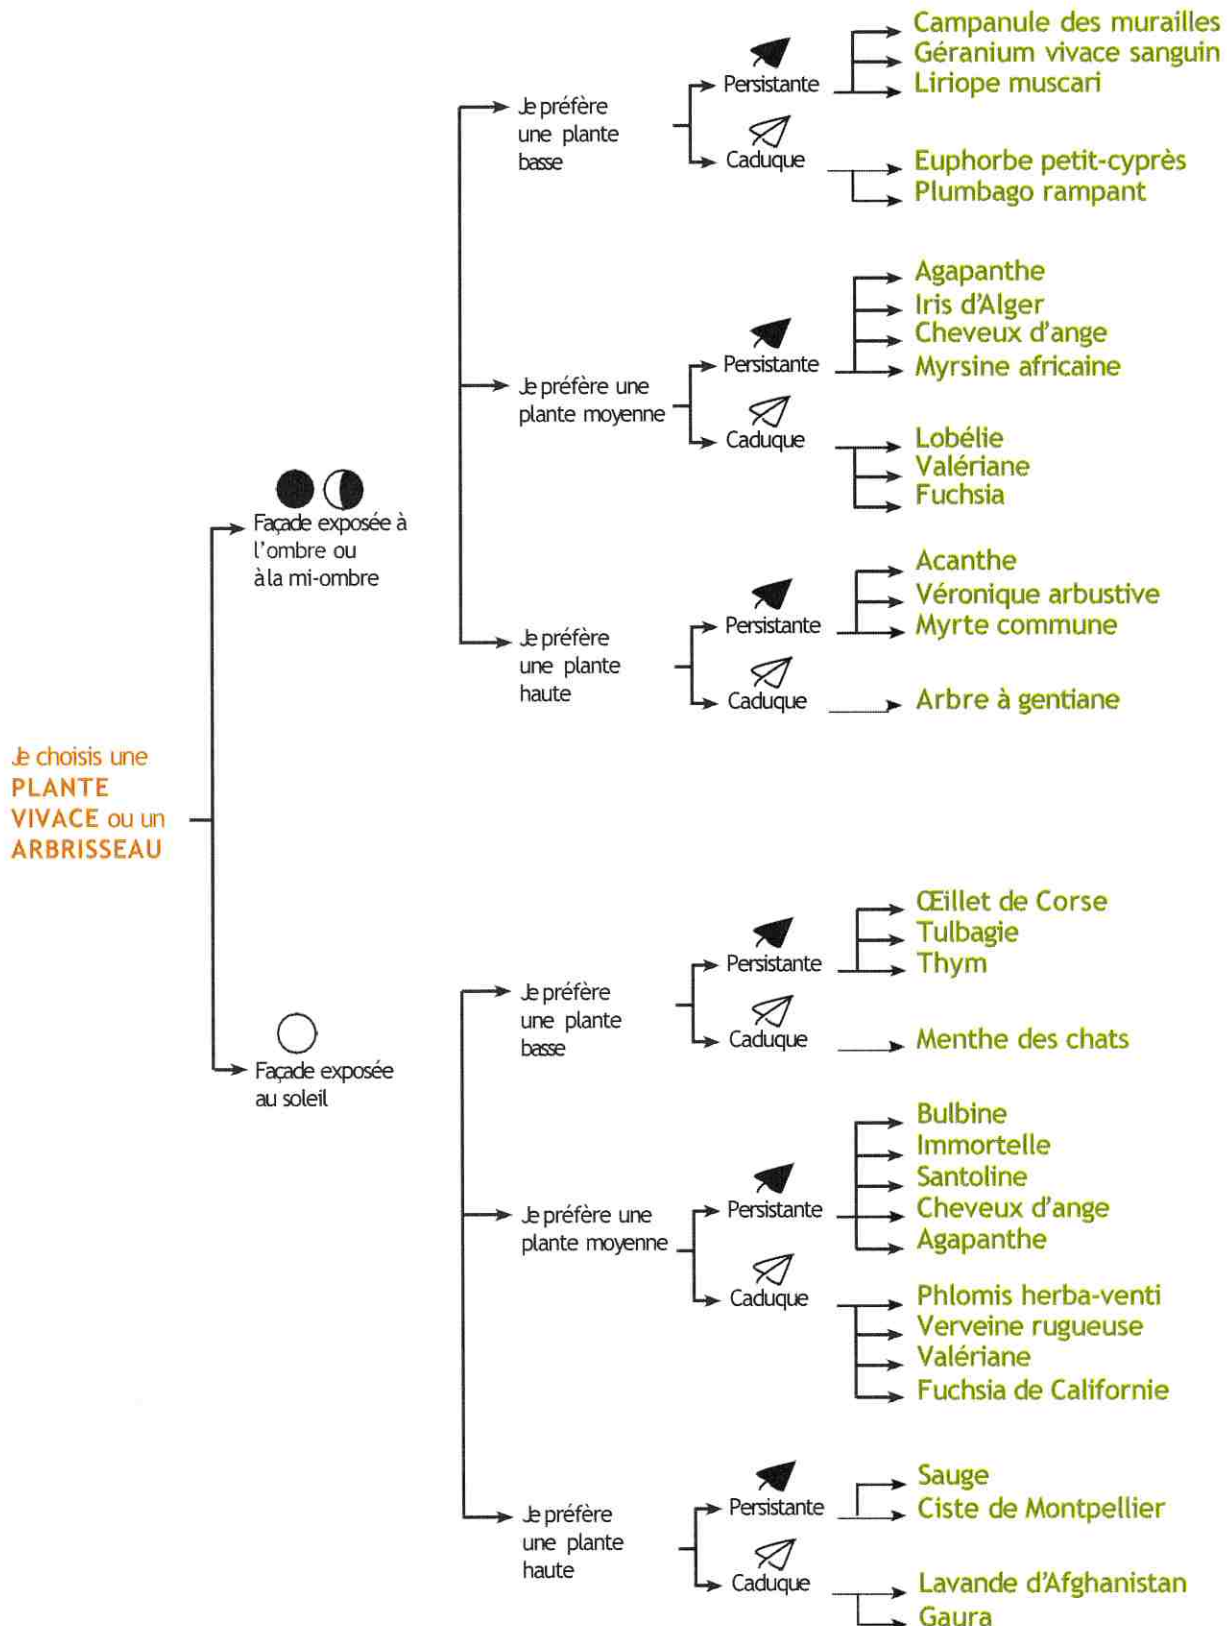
Je choisis une PLANTE VIVACE ou un ARBRISSEAU

Façade exposée à l'ombre ou à la mi-ombre

Je préfère une plante basse

Persistante
Campanule des murailles
Géranium vivace sanguin
Liriope muscari

Caduque
Euphorbe petit-cyprès
Plumbago rampant

Je préfère une plante moyenne

Persistante
Agapanthe
Iris d'Alger
Cheveux d'ange
Myrsine africaine

Caduque
Lobélie
Valériane
Fuchsia

Je préfère une plante haute

Persistante
Acanthe
Véronique arbustive
Myrte commune

Caduque
Arbre à gentiane

Façade exposée au soleil

Je préfère une plante basse

Persistante
Œillet de Corse
Tulbagie
Thym

Caduque
Menthe des chats

Je préfère une plante moyenne

Persistante
Bulbine
Immortelle
Santoline
Cheveux d'ange
Agapanthe

Caduque
Phlomis herba-venti
Verveine rugueuse
Valériane
Fuchsia de Californie

Je préfère une plante haute

Persistante
Sauge
Ciste de Montpellier

Caduque
Lavande d'Afghanistan
Gaura